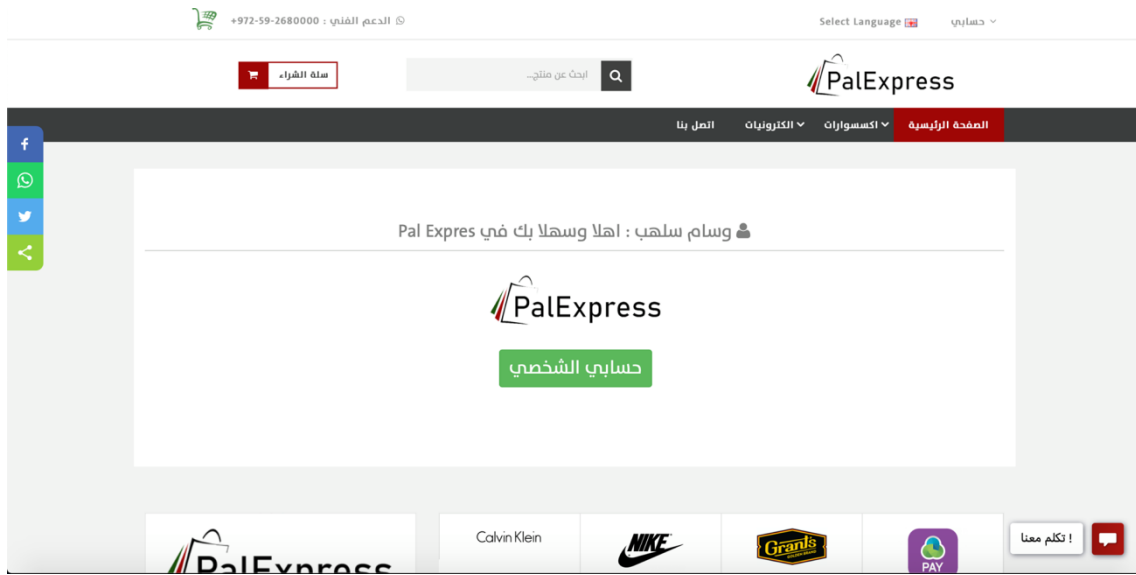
الدعم الفني : 2680000-59-972+

Select Language

حسابي

سلة الشراء

ابحث عن منتج...

PalExpress

الصفحة الرئيسية

اكسسوارات

الكترونيات

اتصل بنا

وسام سلهب : اهلا وسهلا بك في Pal Expres

PalExpress

حسابي الشخصي

PalExpress

Calvin Klein

NIKE

Grant's

PAY

! تكلم معنا